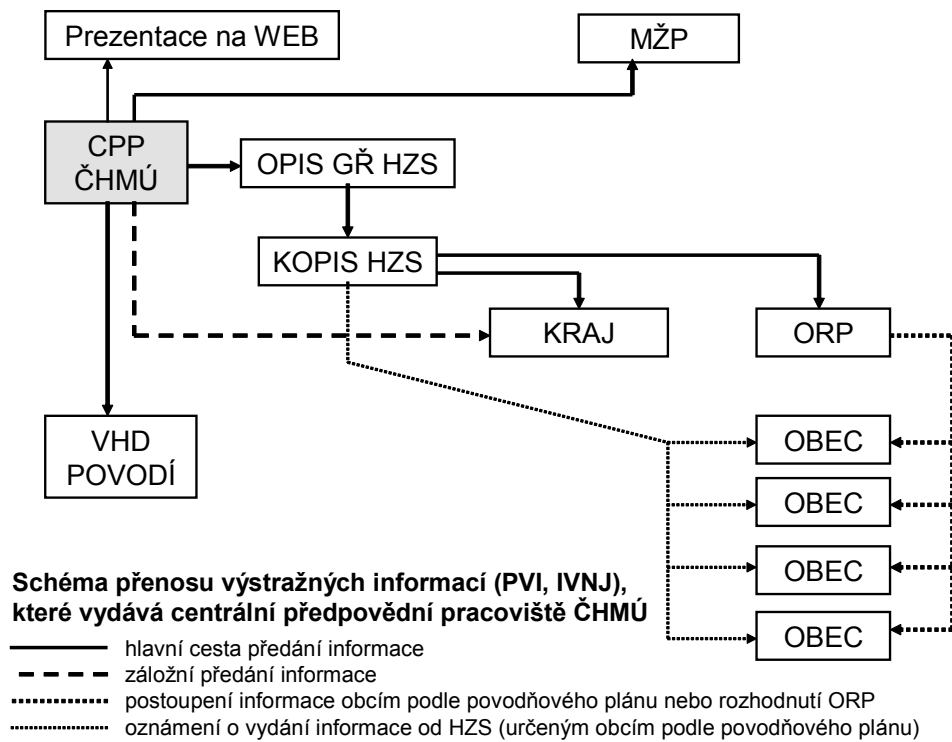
Prezentace na WEB

MŽP

CPP ČHMÚ

OPIS GŘ HZS

KOPIS HZS

KRAJ

ORP

VHD POVODÍ

OBEC

OBEC

OBEC

OBEC

**Schéma přenosu výstražných informací (PVI, IVNJ), které vydává centrální předpovědní pracoviště ČHMÚ**

hlavní cesta předání informace

záložní předání informace

postoupení informace obcím podle povodňového plánu nebo rozhodnutí ORP

oznámení o vydání informace od HZS (určeným obcím podle povodňového plánu)